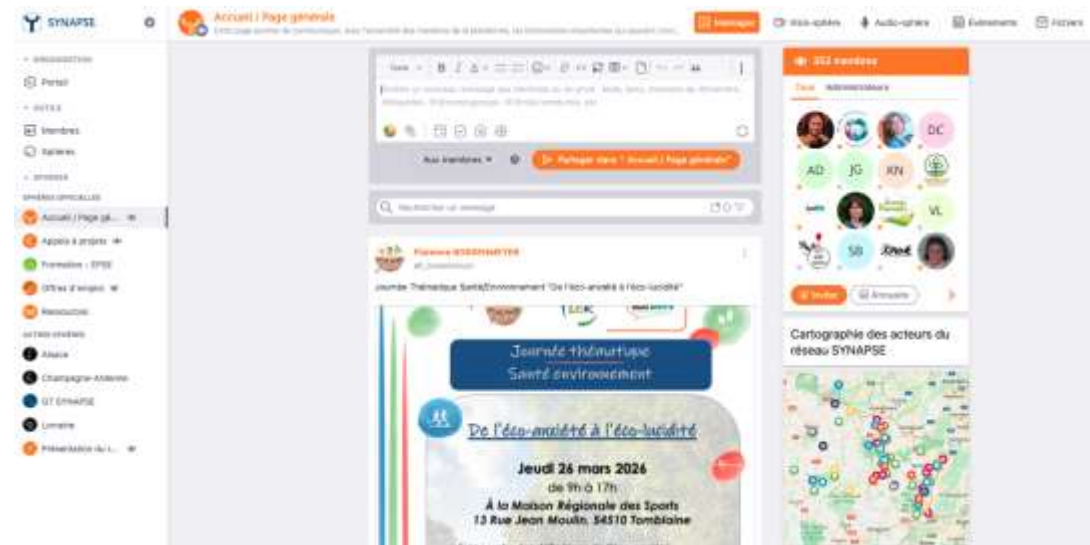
SYNAPSE

Accueil | Page générale
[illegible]

Messages
Visio-sphère
Audio-sphère
Événements
Fichiers

ORGANISATION
Portail
OUTILS
Membres
Sphères
SPHÈRES
SPHÈRES OFFICIELLES
Accueil | Page gé...
Appels à projets
Formation - EPSE
Offres d'emploi
Ressources
AUTRES SPHÈRES
Alsace
Champagne-Ardenne
GT SYNAPSE
Lorraine
Présentation du r...

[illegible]

Aux membres
Partager dans " Accueil | Page générale"

Rechercher un message

Florence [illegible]

Journée Thématique Santé/Environnement "De l'éco-anxiété à l'éco-lucidité"

Journée thématique
Santé environnement

De l'éco-anxiété à l'éco-lucidité

Jeudi 26 mars 2026
de 9h à 17h
À la Maison Régionale des Sports
13 Rue Jean Moulin, 54510 Tomblaine

352 membres
Tous Administrateurs
DC
AD
JG
KN
VL
SB
Inviter
Annuaire

Cartographie des acteurs du réseau SYNAPSE